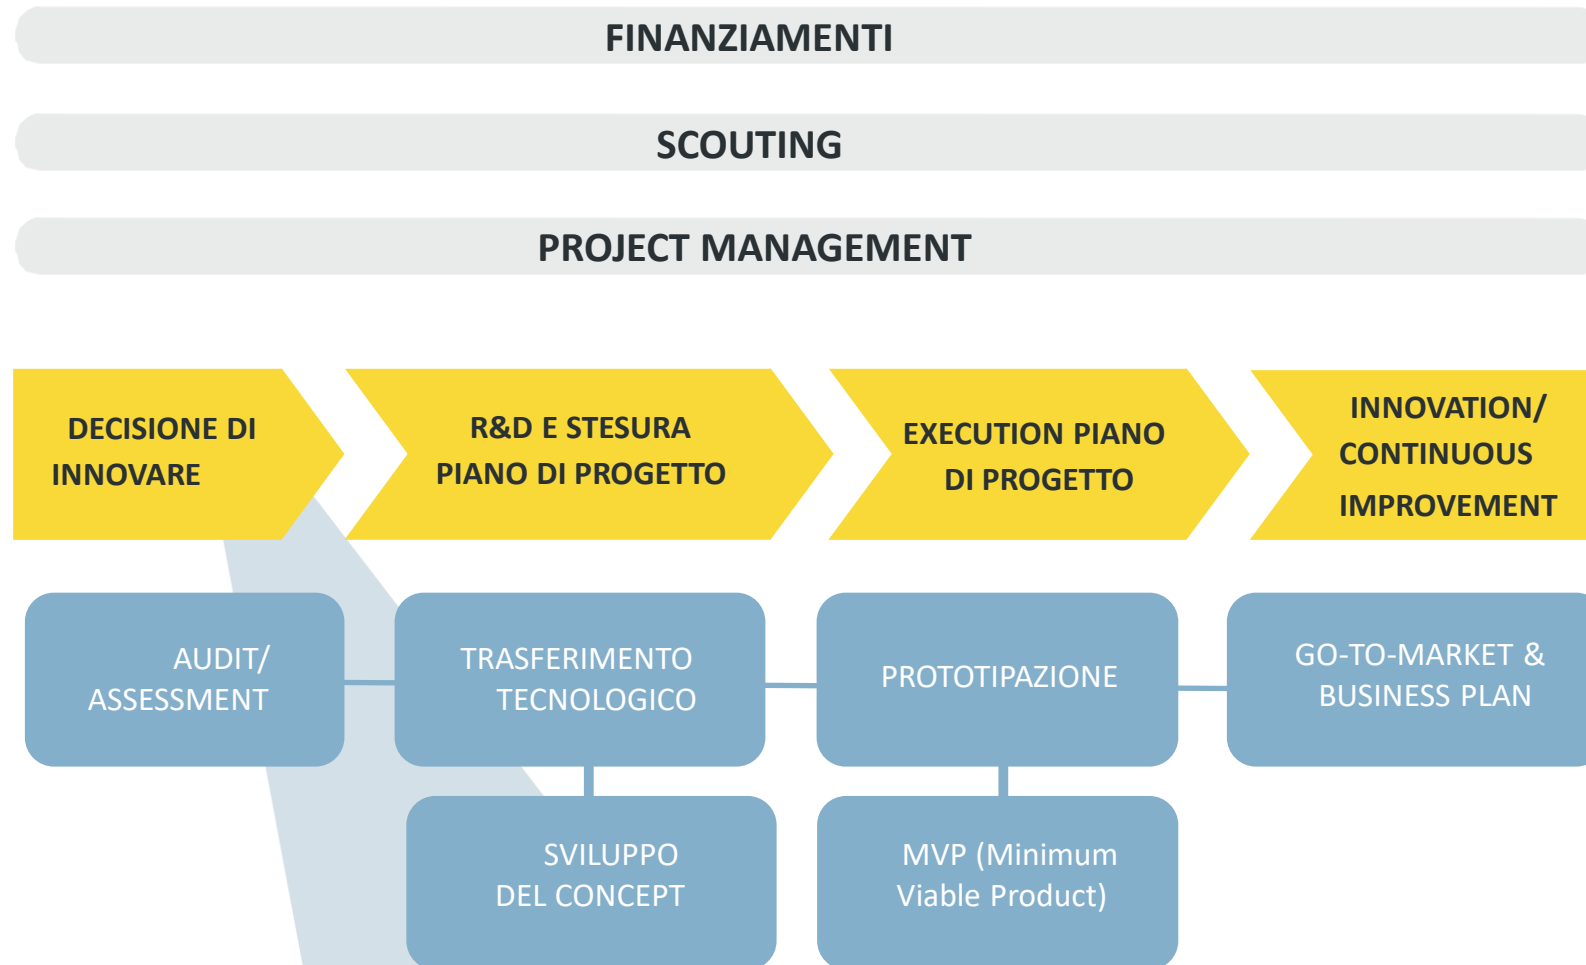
FINANZIAMENTI

SCOUTING

PROJECT MANAGEMENT

DECISIONE DI INNOVARE

R&D E STESURA PIANO DI PROGETTO

EXECUTION PIANO DI PROGETTO

INNOVATION/ CONTINUOUS IMPROVEMENT

AUDIT/ ASSESSMENT

TRASFERIMENTO TECNOLOGICO

PROTOTIPAZIONE

GO-TO-MARKET & BUSINESS PLAN

SVILUPPO DEL CONCEPT

MVP (Minimum Viable Product)